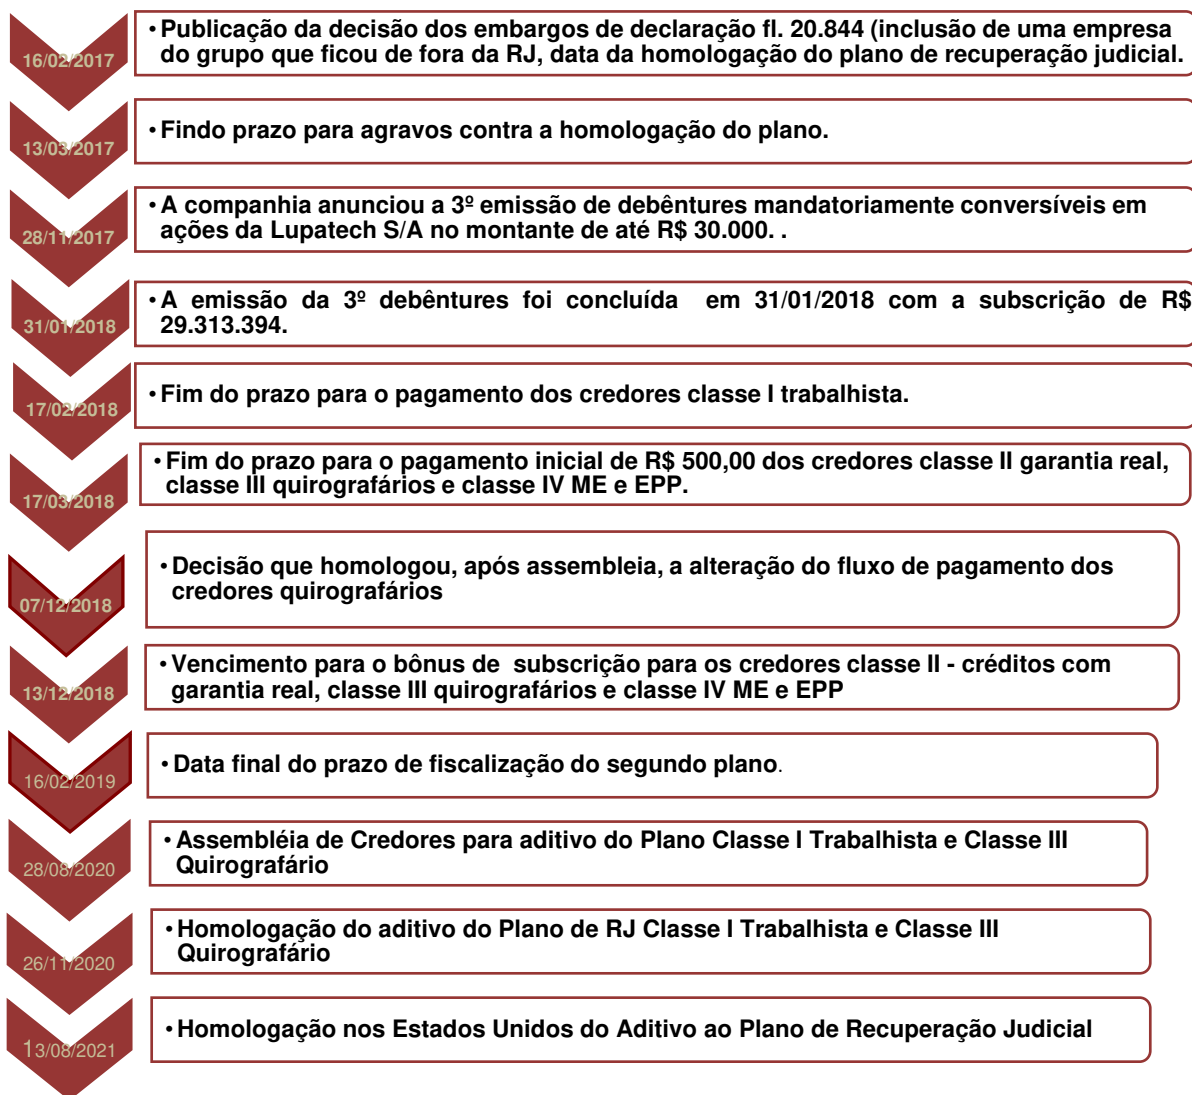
16/02/2017

• Publicação da decisão dos embargos de declaração fl. 20.844 (inclusão de uma empresa do grupo que ficou de fora da RJ, data da homologação do plano de recuperação judicial.

13/03/2017

• Findo prazo para agravos contra a homologação do plano.

28/11/2017

• A companhia anunciou a 3º emissão de debêntures mandatoriamente conversíveis em ações da Lupatech S/A no montante de até R$ 30.000. .

31/01/2018

• A emissão da 3º debêntures foi concluída em 31/01/2018 com a subscrição de R$ 29.313.394.

17/02/2018

• Fim do prazo para o pagamento dos credores classe I trabalhista.

17/03/2018

• Fim do prazo para o pagamento inicial de R$ 500,00 dos credores classe II garantia real, classe III quirografários e classe IV ME e EPP.

07/12/2018

• Decisão que homologou, após assembleia, a alteração do fluxo de pagamento dos credores quirografários

13/12/2018

• Vencimento para o bônus de subscrição para os credores classe II - créditos com garantia real, classe III quirografários e classe IV ME e EPP

16/02/2019

• Data final do prazo de fiscalização do segundo plano.

28/08/2020

• Assembléia de Credores para aditivo do Plano Classe I Trabalhista e Classe III Quirografário

26/11/2020

• Homologação do aditivo do Plano de RJ Classe I Trabalhista e Classe III Quirografário

13/08/2021

• Homologação nos Estados Unidos do Aditivo ao Plano de Recuperação Judicial